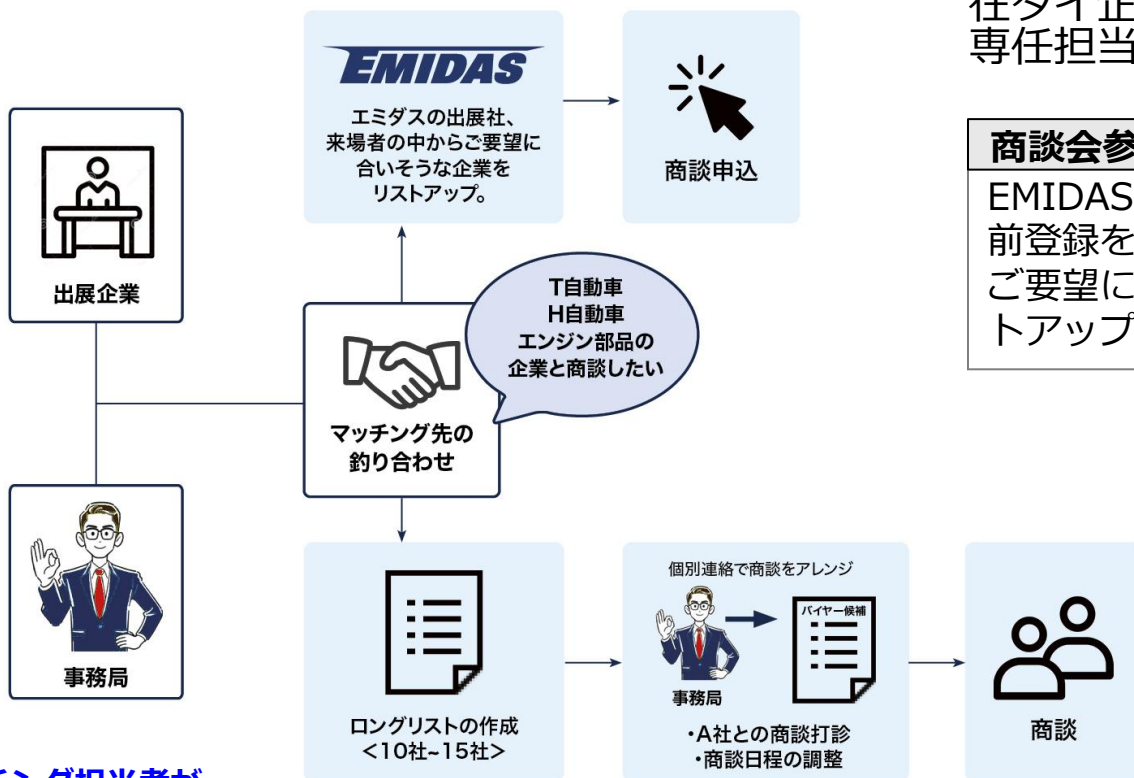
出展企業

事務局

EMIDAS

エミダスの出展社、来場者の中からご要望に合いそうな企業をリストアップ。

商談申込

T自動車
H自動車
エンジン部品の
企業と商談したい

マッチング先の釣り合わせ

ロングリストの作成
<10社~15社>

個別連絡で商談をアレンジ

バイヤー候補

事務局

・A社との商談打診
・商談日程の調整

商談

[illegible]ング担当者が

在タイ企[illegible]
専任担当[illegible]

商談会参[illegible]

EMIDAS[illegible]
前登録を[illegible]
ご要望に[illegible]
トアップ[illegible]